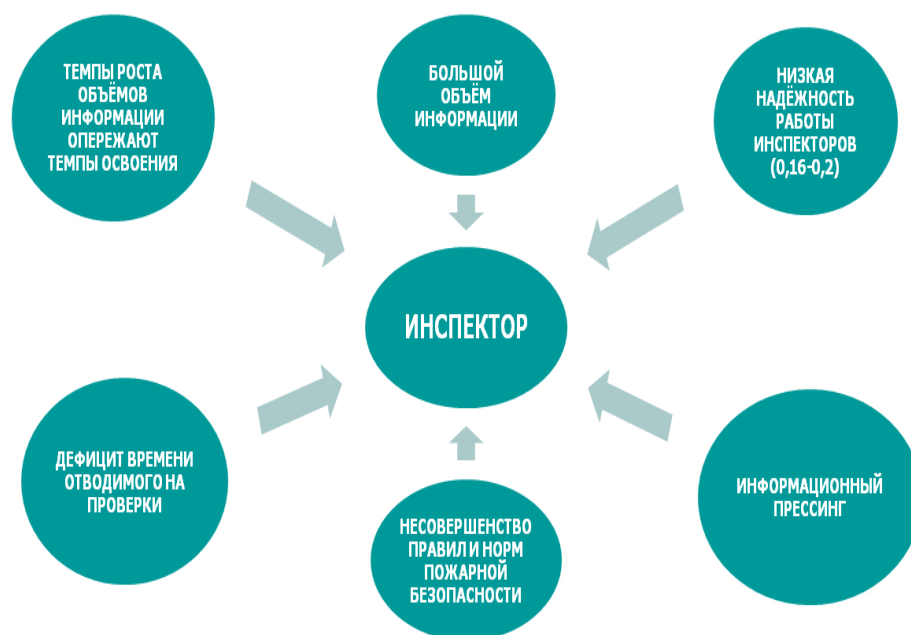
ТЕМПЫ РОСТА ОБЪЁМОВ ИНФОРМАЦИИ ОПЕРЕЖАЮТ ТЕМПЫ ОСВОЕНИЯ

БОЛЬШОЙ ОБЪЁМ ИНФОРМАЦИИ

НИЗКАЯ НАДЁЖНОСТЬ РАБОТЫ ИНСПЕКТОРОВ (0,16-0,2)

ИНСПЕКТОР

ДЕФИЦИТ ВРЕМЕНИ ОТВОДИМОГО НА ПРОВЕРКИ

НЕСОВЕРШЕНСТВО ПРАВИЛ И НОРМ ПОЖАРНОЙ БЕЗОПАСНОСТИ

ИНФОРМАЦИОННЫЙ ПРЕССИНГ